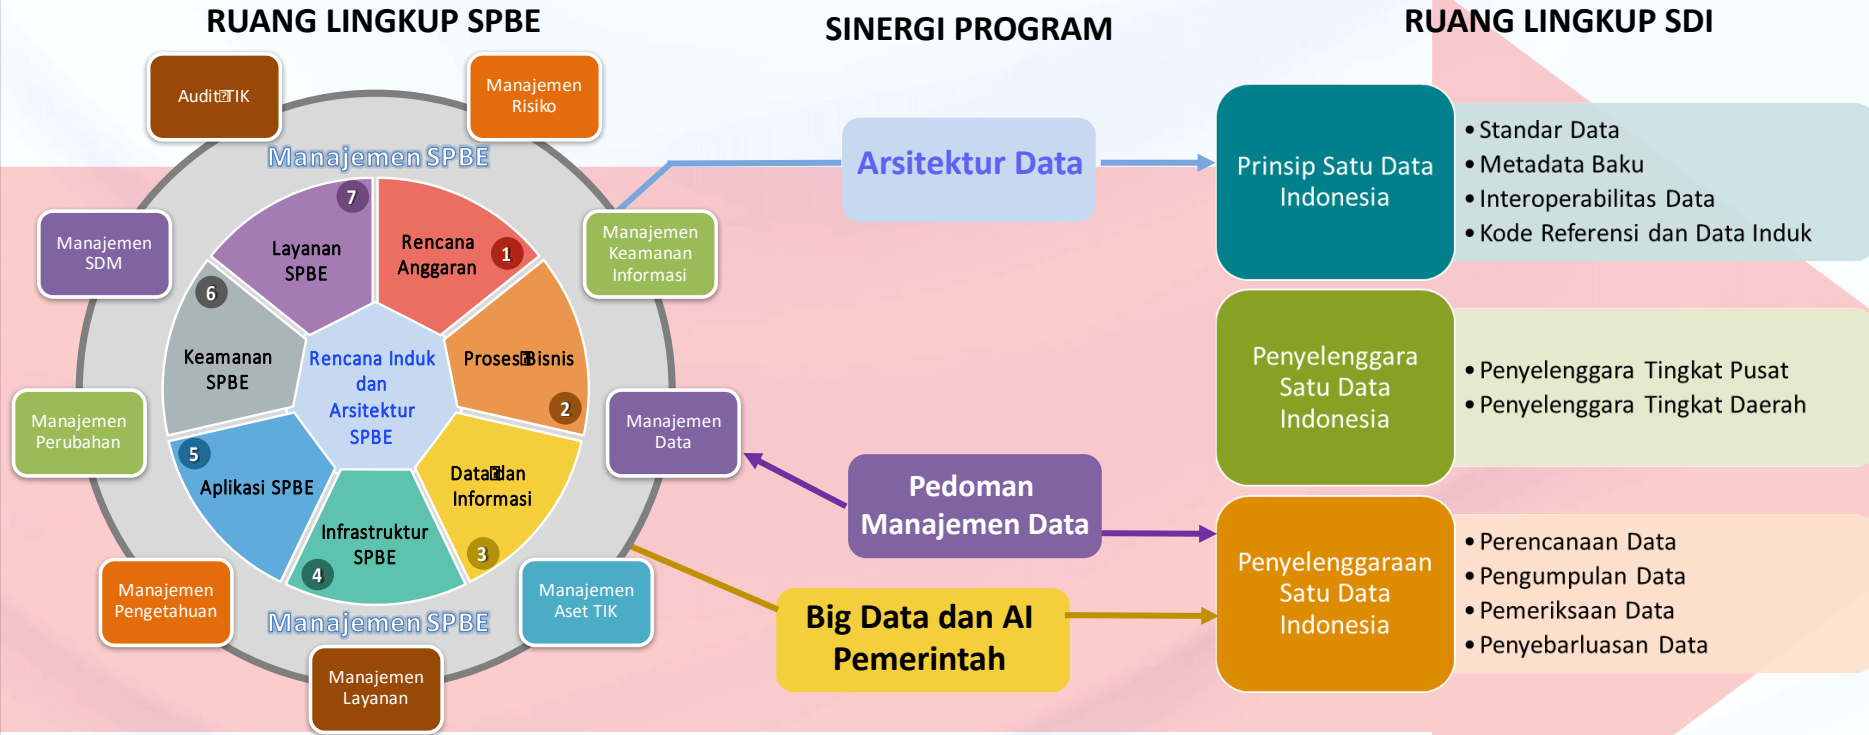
RUANG LINGKUP SPBE

SINERGI PROGRAM

RUANG LINGKUP SDI

Audit TIK

Manajemen Risiko

Manajemen SPBE

Manajemen SDM

7

Layanan SPBE

Rencana Anggaran

1

Manajemen Keamanan Informasi

6

Keamanan SPBE

Rencana Induk dan Arsitektur SPBE

Proses Bisnis

2

Manajemen Perubahan

Manajemen Data

5

Aplikasi SPBE

Data dan Informasi

Infrastruktur SPBE

4

3

Manajemen Pengetahuan

Manajemen Aset TIK

Manajemen SPBE

Manajemen Layanan

Arsitektur Data

Pedoman Manajemen Data

Big Data dan AI Pemerintah

Prinsip Satu Data Indonesia

• Standar Data
• Metadata Baku
• Interoperabilitas Data
• Kode Referensi dan Data Induk

Penyelenggara Satu Data Indonesia

• Penyelenggara Tingkat Pusat
• Penyelenggara Tingkat Daerah

Penyelenggaraan Satu Data Indonesia

• Perencanaan Data
• Pengumpulan Data
• Pemeriksaan Data
• Penyebarluasan Data